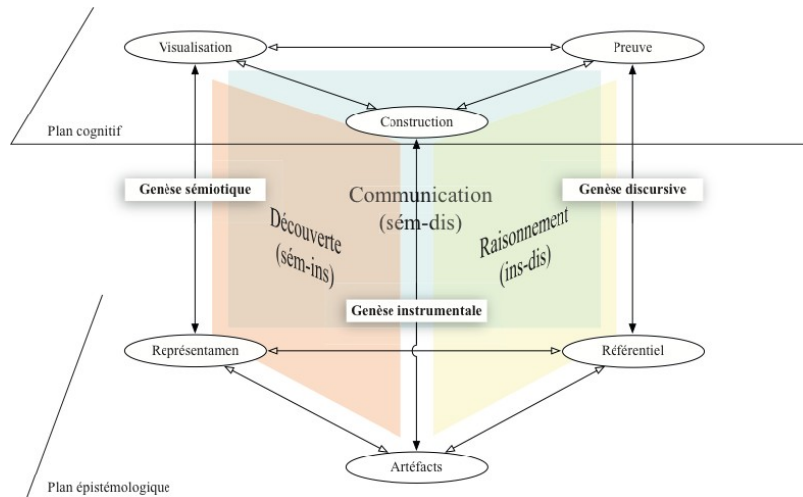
Visualisation

Preuve

Construction

Plan cognitif

Genèse sémiotique

Communication
(sém-dis)

Genèse discursive

Découverte
(sém-ins)

Raisonnement
(ins-dis)

Genèse instrumentale

Représentamen

Référentiel

Artéfacts

Plan épistémologique